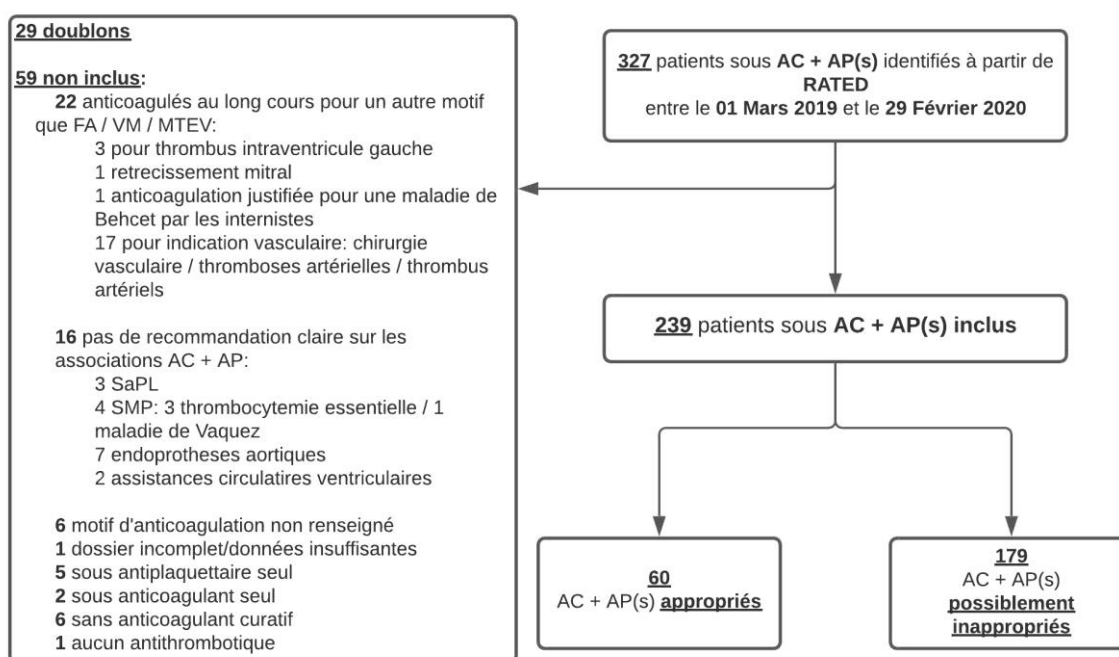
327 patients sous AC + AP(s) identifiés à partir de RATED entre le 01 Mars 2019 et le 29 Février 2020

29 doublons

59 non inclus:
22 anticoagulés au long cours pour un autre motif que FA / VM / MTEV:
3 pour thrombus intraventricule gauche
1 retrecissement mitral
1 anticoagulation justifiée pour une maladie de Behcet par les internistes
17 pour indication vasculaire: chirurgie vasculaire / thromboses artérielles / thrombus artériels

16 pas de recommandation claire sur les associations AC + AP:
3 SaPL
4 SMP: 3 thrombocytemie essentielle / 1 maladie de Vaquez
7 endoprotheses aortiques
2 assistances circulatires ventriculaires

6 motif d'anticoagulation non renseigné
1 dossier incomplet/données insuffisantes
5 sous antiplaquettaire seul
2 sous anticoagulant seul
6 sans anticoagulant curatif
1 aucun antithrombotique

239 patients sous AC + AP(s) inclus

60
AC + AP(s) appropriés

179
AC + AP(s)
possiblement inappropriés